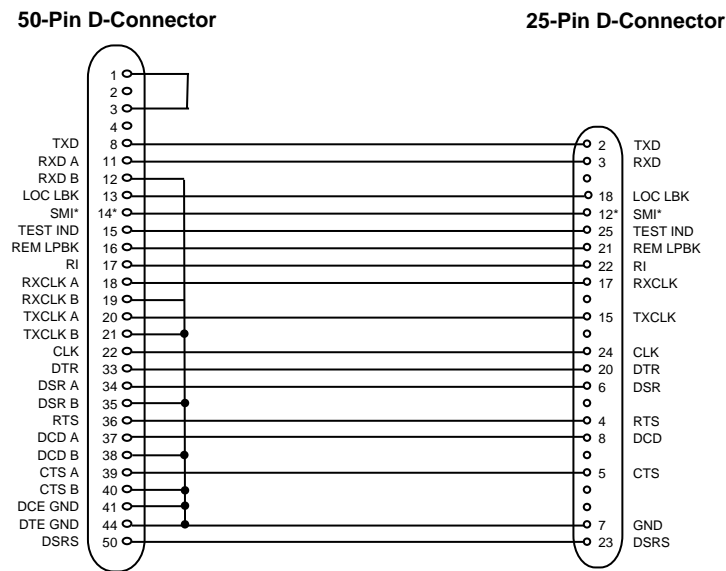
50-Pin D-Connector

25-Pin D-Connector

1
2
3
4
TXD 8
RXD A 11
RXD B 12
LOC LBK 13
SMI* 14*
TEST IND 15
REM LPBK 16
RI 17
RXCLK A 18
RXCLK B 19
TXCLK A 20
TXCLK B 21
CLK 22
DTR 33
DSR A 34
DSR B 35
RTS 36
DCD A 37
DCD B 38
CTS A 39
CTS B 40
DCE GND 41
DTE GND 44
DSRS 50

2 TXD
3 RXD
18 LOC LBK
12* SMI*
25 TEST IND
21 REM LPBK
22 RI
17 RXCLK
15 TXCLK
24 CLK
20 DTR
6 DSR
4 RTS
8 DCD
5 CTS
7 GND
23 DSRS